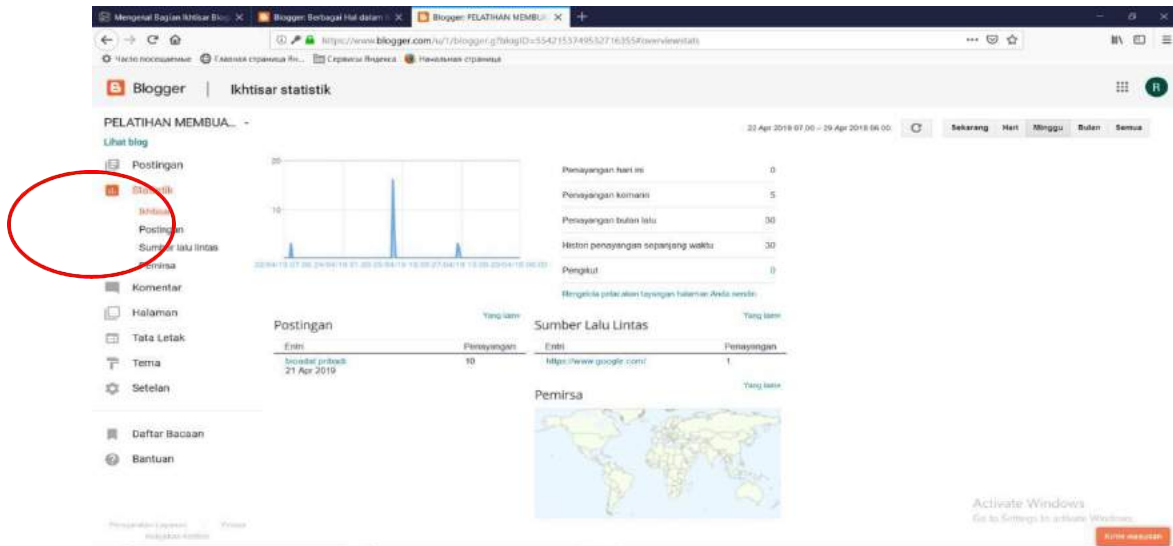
Mengenal Bagian Ikhtisar Blog X | Blogger: Berbagai Hal dalam X | Blogger: PELATIHAN MEMBUA X | +

https://www.blogger.com/u/1/blogger.g?blogID=5542153749532716355#overviewstats

Часто посещаемые | Главная страница Ян... | Сервисы Яндекса | Начальная страница

Blogger | Ikhtisar statistik

PELATIHAN MEMBUA... ▾
Lihat blog

Postingan
Statistik
Ikhtisar
Postingan
Sumber lalu lintas
Pemirsa
Komentar
Halaman
Tata Letak
Tema
Setelan

Daftar Bacaan
Bantuan

Persyaratan Layanan · Privasi · Kebijakan Konten

22 Apr 2019 07.00 – 29 Apr 2019 06.00

Sekarang | Hari | Minggu | Bulan | Semua

20
10
22/04/19 07.00 | 24/04/19 01.00 | 25/04/19 19.00 | 27/04/19 13.00 | 29/04/19 06.00

| | |
|---|---|
| Penayangan hari ini | 0 |
| Penayangan kemarin | 5 |
| Penayangan bulan lalu | 30 |
| Histori penayangan sepanjang waktu | 30 |
| Pengikut | 0 |

Mengelola pelacakan tayangan halaman Anda sendiri

Postingan
Yang lain

| Entri | Penayangan |
|---|---|
| biodata pribadi 21 Apr 2019 | 10 |

Sumber Lalu Lintas
Yang lain

| Entri | Penayangan |
|---|---|
| https://www.google.com/ | 1 |

Pemirsa
Yang lain

Activate Windows
Go to Settings to activate Windows.

Kirim masukan